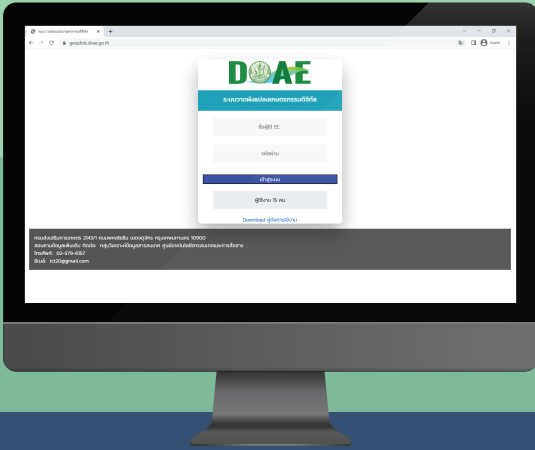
ระบบวาดแปลงเกษตรกรรมดิจิทัล
geoplots.doae.go.th
Guest

DOAE

ระบบวาดแปลงเกษตรกรรมดิจิทัล

ชื่อผู้ใช้ EC

รหัสผ่าน

เข้าสู่ระบบ

ผู้ใช้งาน 15 คน

Download คู่มือการใช้งาน

กรมส่งเสริมการเกษตร 2143/1 ถนนพหลโยธิน แขวงลาดยาว เขตจตุจักร กรุงเทพมหานคร 10900
สอบถามข้อมูลเพิ่มเติม ติดต่อ กลุ่มวิเคราะห์ข้อมูลสารสนเทศ ศูนย์เทคโนโลยีสารสนเทศและการสื่อสาร
โทรศัพท์: 02-579-6167
อีเมล์: ict20@gmail.com